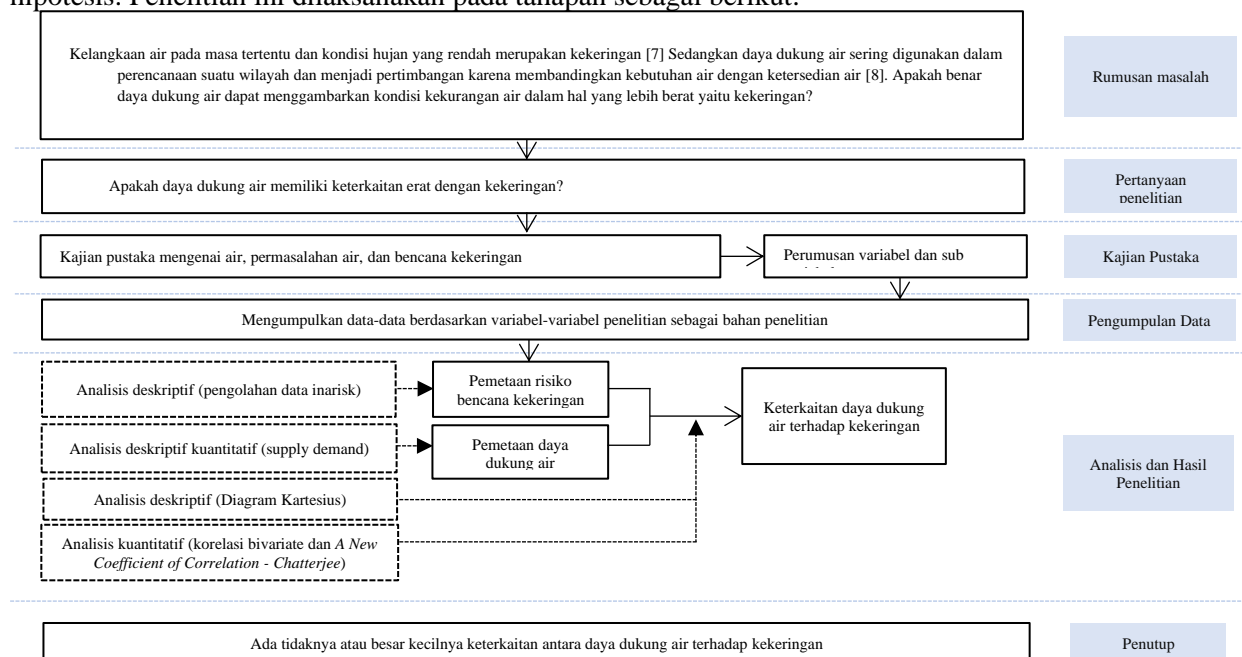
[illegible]potesis. Penelitian ini dilaksanakan pada tahapan sebagai berikut.

Kelangkaan air pada masa tertentu dan kondisi hujan yang rendah merupakan kekeringan [7] Sedangkan daya dukung air sering digunakan dalam perencanaan suatu wilayah dan menjadi pertimbangan karena membandingkan kebutuhan air dengan ketersedian air [8]. Apakah benar daya dukung air dapat menggambarkan kondisi kekurangan air dalam hal yang lebih berat yaitu kekeringan?

Rumusan masalah

Apakah daya dukung air memiliki keterkaitan erat dengan kekeringan?

Pertanyaan penelitian

Kajian pustaka mengenai air, permasalahan air, dan bencana kekeringan

Perumusan variabel dan sub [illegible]

Kajian Pustaka

Mengumpulkan data-data berdasarkan variabel-variabel penelitian sebagai bahan penelitian

Pengumpulan Data

Analisis deskriptif (pengolahan data inarisk)

Pemetaan risiko bencana kekeringan

Analisis deskriptif kuantitatif (supply demand)

Pemetaan daya dukung air

Keterkaitan daya dukung air terhadap kekeringan

Analisis deskriptif (Diagram Kartesius)

Analisis kuantitatif (korelasi bivariate dan *A New Coefficient of Correlation - Chatterjee*)

Analisis dan Hasil Penelitian

Ada tidaknya atau besar kecilnya keterkaitan antara daya dukung air terhadap kekeringan

Penutup